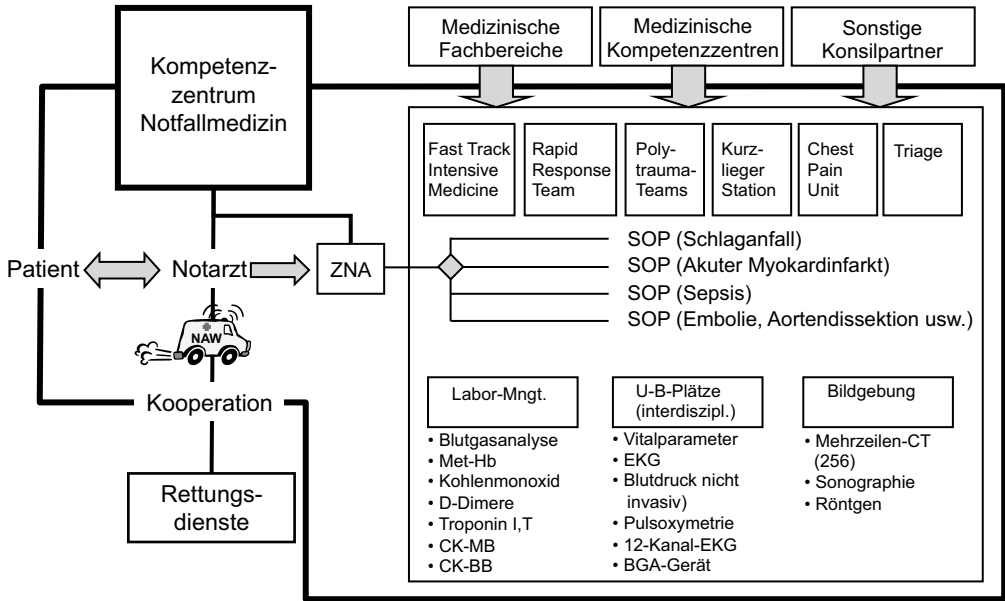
Medizinische Fachbereiche

Medizinische Kompetenzzentren

Sonstige Konsilpartner

Kompetenzzentrum Notfallmedizin

Fast Track Intensive Medicine

Rapid Response Team

Polytrauma-Teams

Kurzlieger Station

Chest Pain Unit

Triage

Patient

Notarzt

ZNA

NAW

SOP (Schlaganfall)
SOP (Akuter Myokardinfarkt)
SOP (Sepsis)
SOP (Embolie, Aortendissektion usw.)

Kooperation

Rettungsdienste

Labor-Mngt.
• Blutgasanalyse
• Met-Hb
• Kohlenmonoxid
• D-Dimere
• Troponin I,T
• CK-MB
• CK-BB

U-B-Plätze (interdiszipl.)
• Vitalparameter
• EKG
• Blutdruck nicht invasiv)
• Pulsoxymetrie
• 12-Kanal-EKG
• BGA-Gerät

Bildgebung
• Mehrzeilen-CT (256)
• Sonographie
• Röntgen